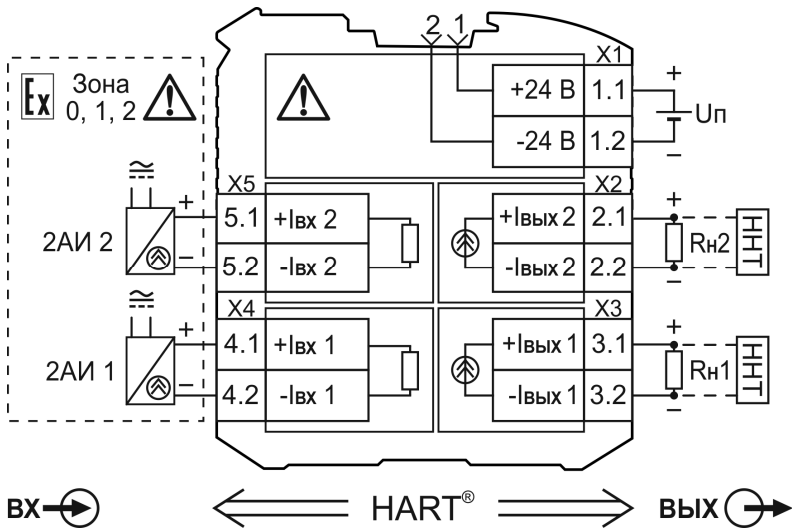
Ex Зона 0, 1, 2

2 1

X1

+24 В 1.1

-24 В 1.2

+

Uп

−

X5

5.1 +Iвх 2

5.2 -Iвх 2

X2

+Iвых 2 2.1

-Iвых 2 2.2

Rн2

ННТ

2АИ 2

+

−

X4

4.1 +Iвх 1

4.2 -Iвх 1

X3

+Iвых 1 3.1

-Iвых 1 3.2

Rн1

ННТ

2АИ 1

+

−

ВХ

HART®

ВЫХ